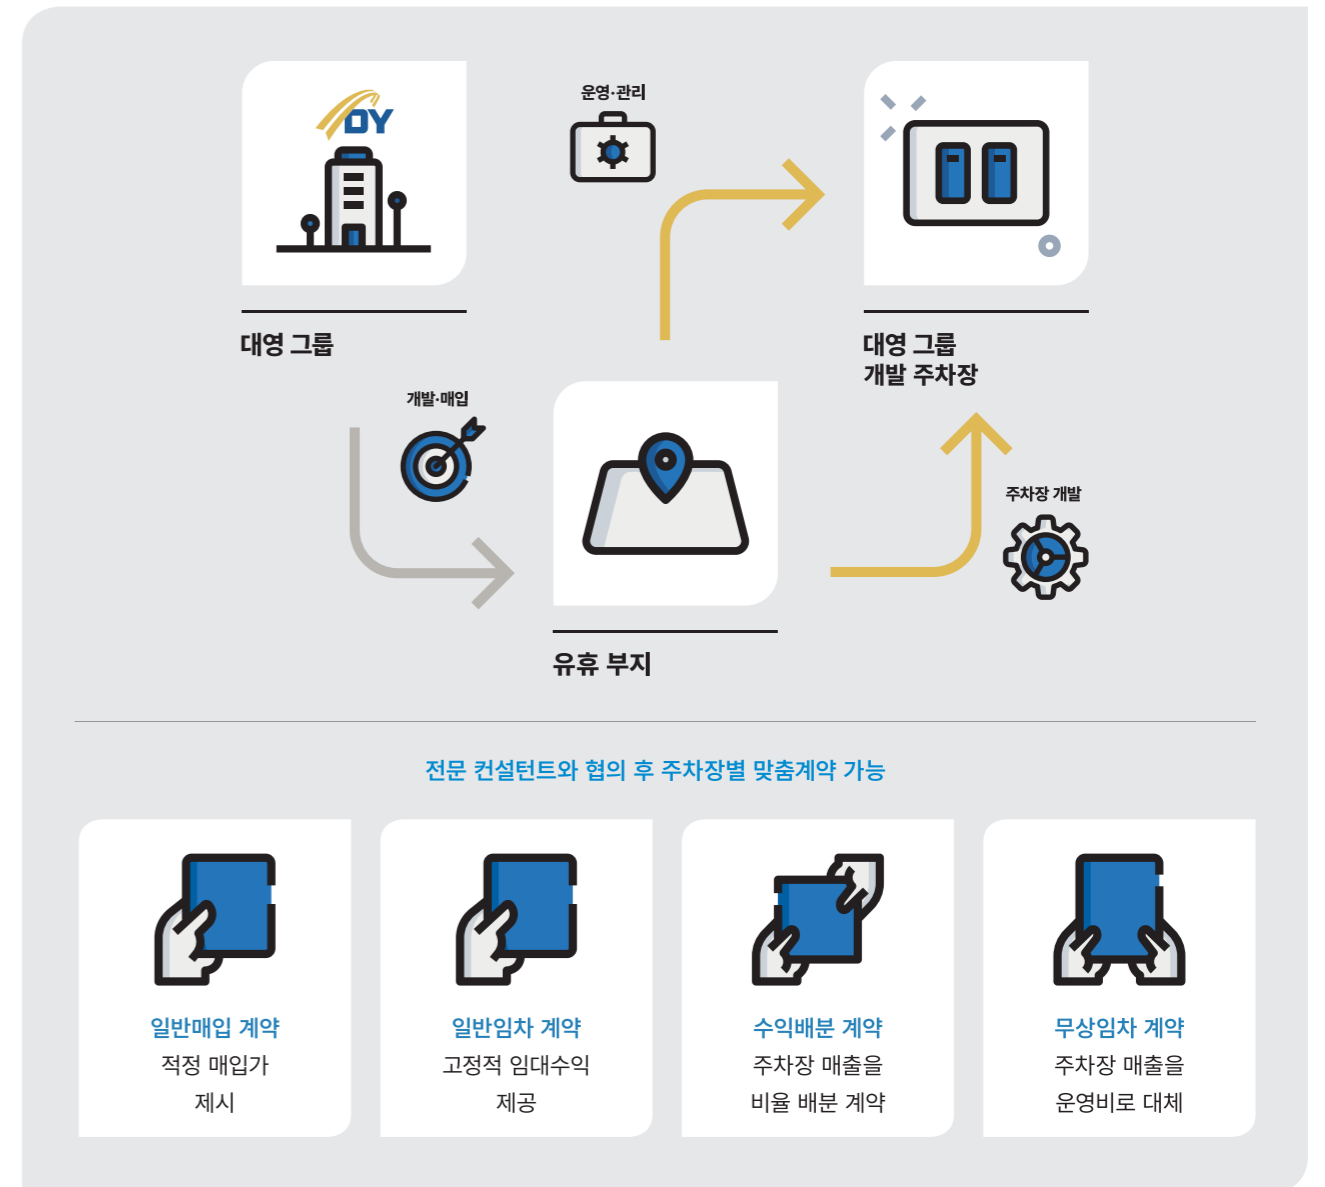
DY

대영 그룹

운영·관리

대영 그룹
개발 주차장

개발·매입

유휴 부지

주차장 개발

전문 컨설턴트와 협의 후 주차장별 맞춤계약 가능

일반매입 계약
적정 매입가
제시

일반임차 계약
고정적 임대수익
제공

수익배분 계약
주차장 매출을
비율 배분 계약

무상임차 계약
주차장 매출을
운영비로 대체